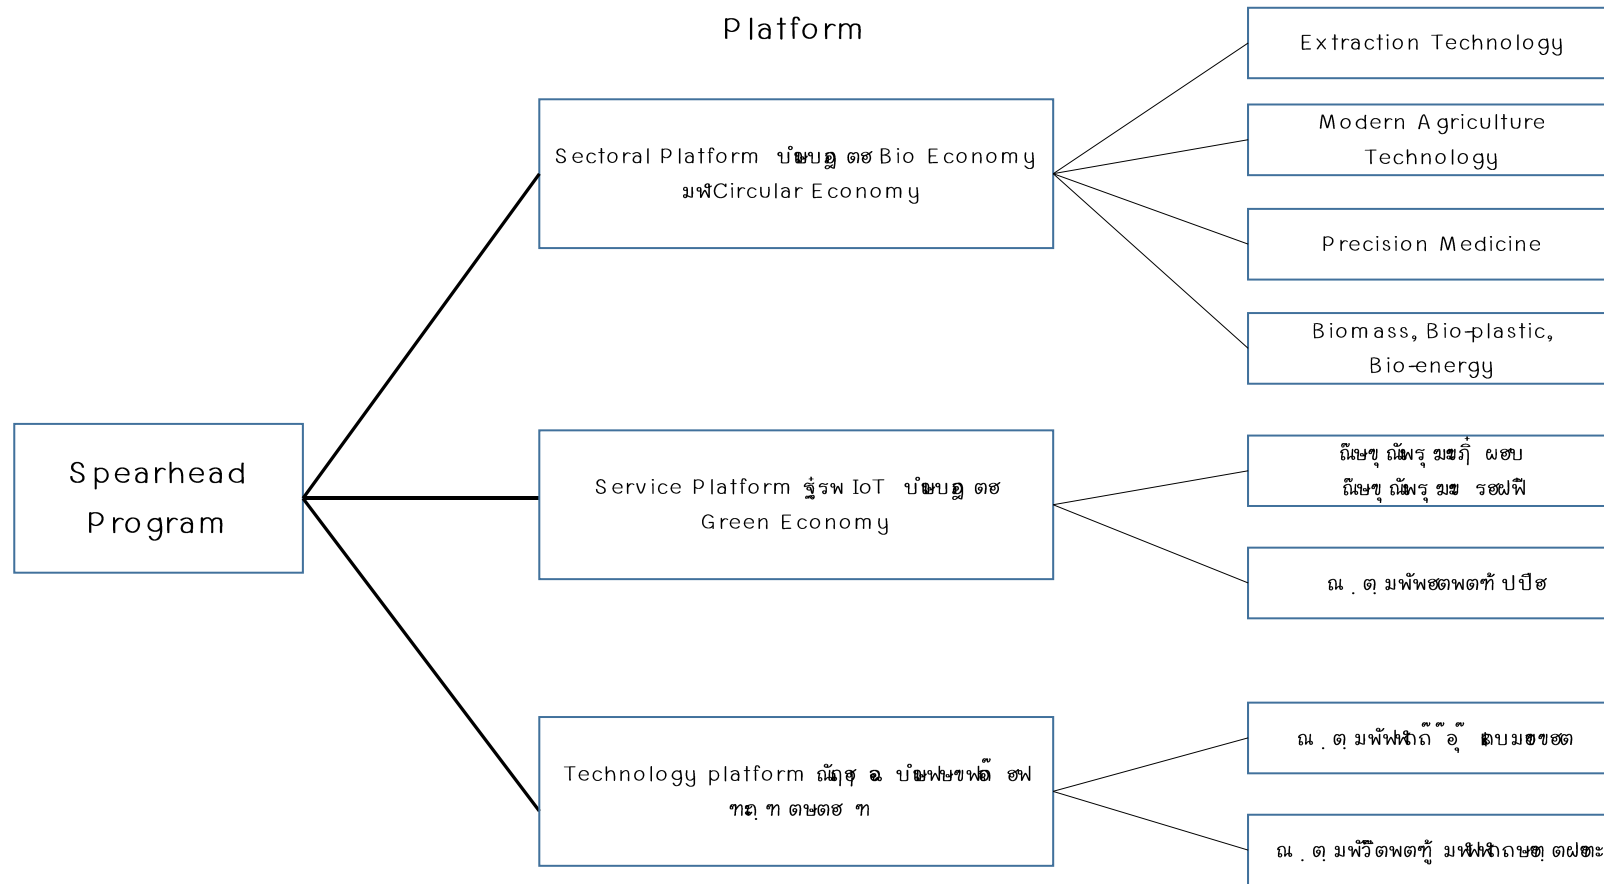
Platform

Spearhead Program

Sectoral Platform บ่มบฎ ตฮ Bio Economy มฬCircular Economy

Service Platform ฐู่รพ IoT บ่มบฎ ตฮ Green Economy

Technology platform ณัฤฮ ฉ บ่มพษขพ่ถ ฮฬ ฑะฺ ฑ ตษตฮ ฑ

Extraction Technology

Modern Agriculture Technology

Precision Medicine

Biomass, Bio-plastic, Bio-energy

ณ็ษขฺ ณัพรุ มะะก็ ผฮบ ณ็ษขฺ ณัพรุ มะ รฮฝฟี

ณ ฺ ตฺ มพัพฮตพตท้ ปบีฮ

ณ ฺ ตฺ มพัฬทัถ๊ อุ๊ ฮบมฮขฮต

ณ ฺ ตฺ มพ้วิตพตทู้ มฬพัทัถษฮฺ ตฝฮะ